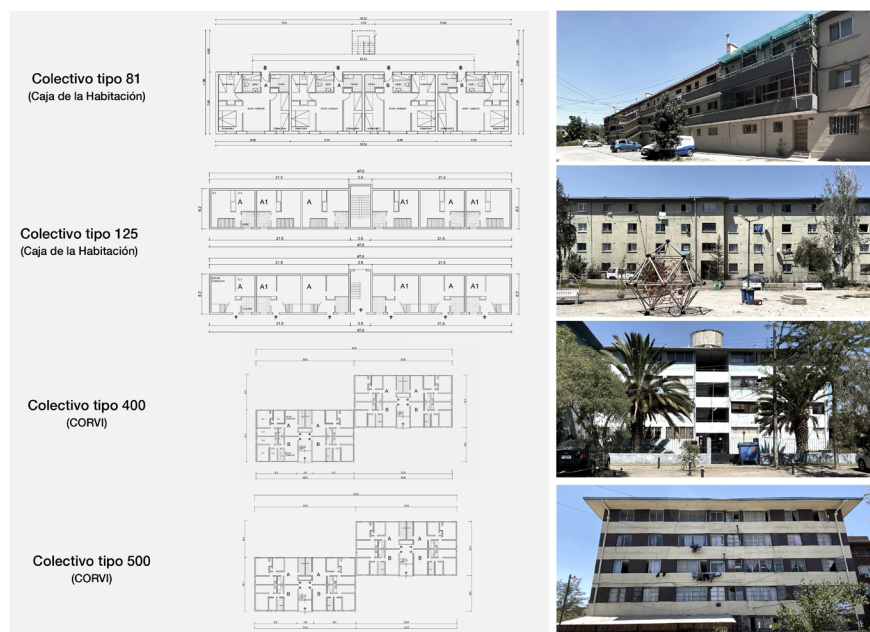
Colectivo tipo 81
(Caja de la Habitación)

Colectivo tipo 125
(Caja de la Habitación)

Colectivo tipo 400
(CORVI)

Colectivo tipo 500
(CORVI)

47.0
21.5
3.6
21.5
A
A1
A
A1
A
A1
21.5
3.6
21.5
47.0

47.0
21.5
3.6
21.5
A
A1
A
A1
A
A1
21.5
3.6
21.5
47.0

A
A
B
B
A
A
B
B

A
A
B
B
A
A
B
B